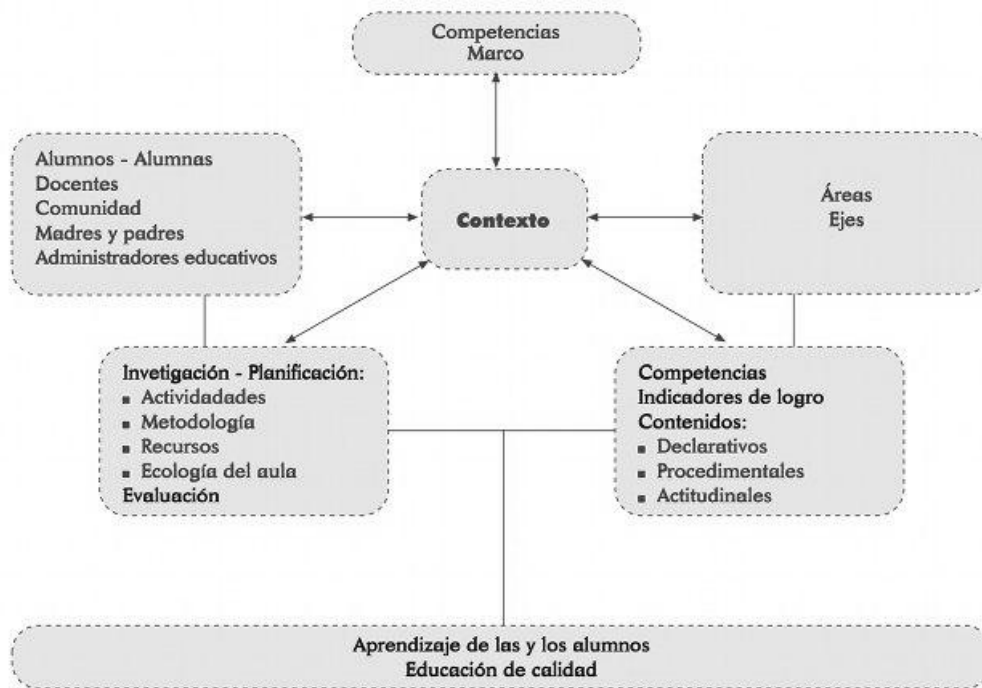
Competencias
Marco

Alumnos - Alumnas
Docentes
Comunidad
Madres y padres
Administradores educativos

Contexto

Áreas
Ejes

Invetigación - Planificación:
▪ Actividades
▪ Metodología
▪ Recursos
▪ Ecología del aula
Evaluación

Competencias
Indicadores de logro
Contenidos:
▪ Declarativos
▪ Procedimentales
▪ Actitudinales

Aprendizaje de las y los alumnos
Educación de calidad